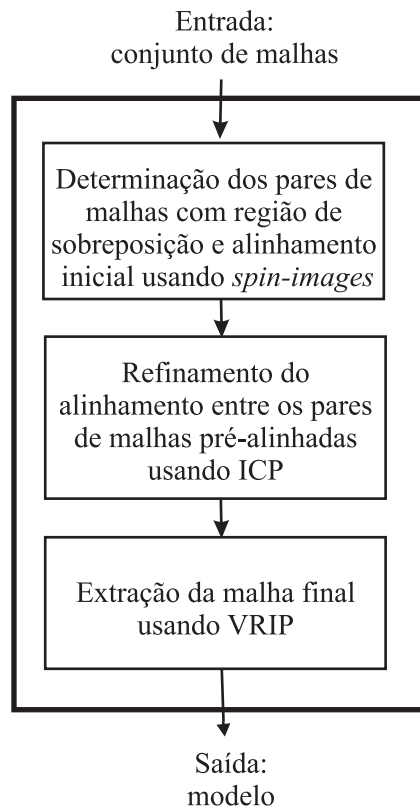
Entrada:
conjunto de malhas

Determinação dos pares de malhas com região de sobreposição e alinhamento inicial usando *spin-images*

Refinamento do alinhamento entre os pares de malhas pré-alinhadas usando ICP

Extração da malha final usando VRIP

Saída:
modelo